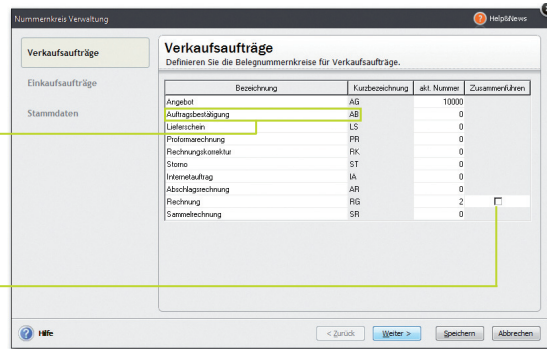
Nummernkreis Verwaltung

Help&News

Verkaufsaufträge

Einkaufsaufträge

Stammdaten

Verkaufsaufträge

Definieren Sie die Belegnummernkreise für Verkaufsaufträge.

| Bezeichnung | Kurzbezeichnung | akt. Nummer | Zusammenführen |
|---|---|---|---|
| Angebot | AG | 10000 | |
| Auftragsbestätigung | AB | 0 | |
| Lieferschein | LS | 0 | |
| Proformarechnung | PR | 0 | |
| Rechnungskorrektur | RK | 0 | |
| Storno | ST | 0 | |
| Internetauftrag | IA | 0 | |
| Abschlagsrechnung | AR | 0 | |
| Rechnung | RG | 2 | ☐ |
| Sammelrechnung | SR | 0 | |

Hilfe

< Zurück

Weiter >

Speichern

Abbrechen